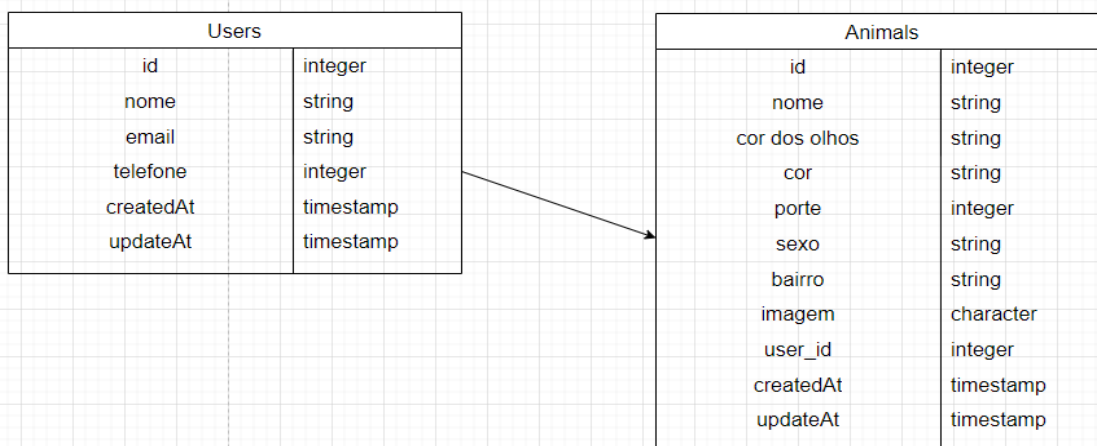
| Users | |
|---|---|
| id | integer |
| nome | string |
| email | string |
| telefone | integer |
| createdAt | timestamp |
| updateAt | timestamp |

| Animals | |
|---|---|
| id | integer |
| nome | string |
| cor dos olhos | string |
| cor | string |
| porte | integer |
| sexo | string |
| bairro | string |
| imagem | character |
| user_id | integer |
| createdAt | timestamp |
| updateAt | timestamp |